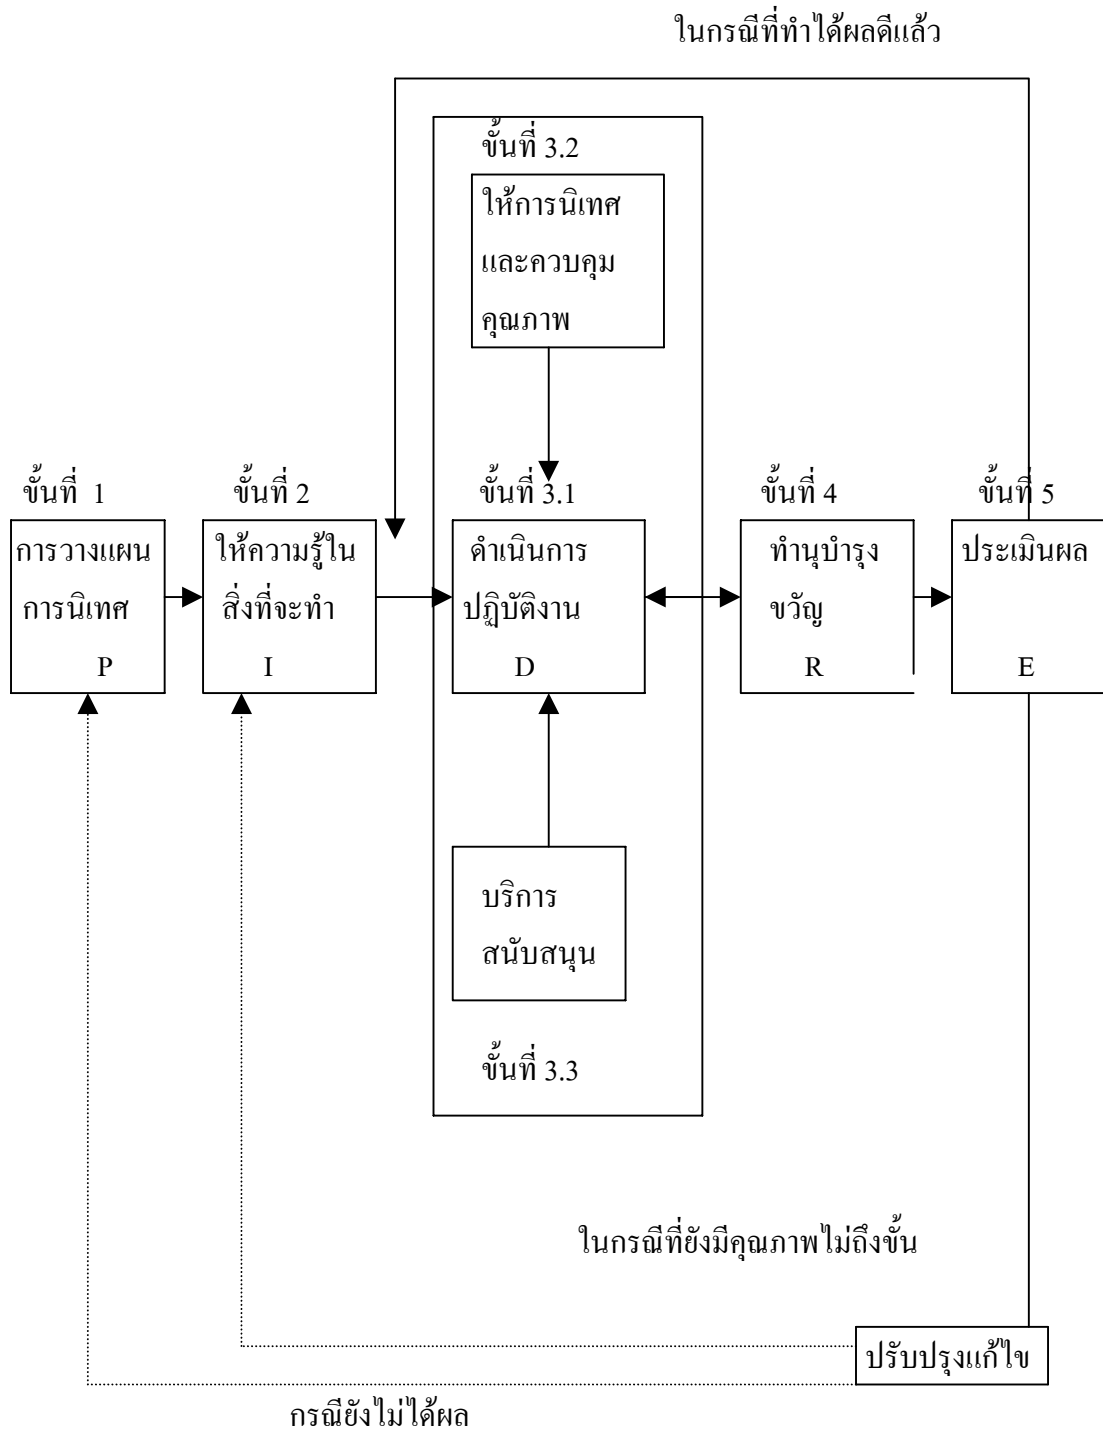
ในกรณีที่ทำได้ผลดีแล้ว

ขั้นที่ 3.2

ให้การนิเทศและควบคุมคุณภาพ

ขั้นที่ 1

การวางแผนการนิเทศ

P

ขั้นที่ 2

ให้ความรู้ในสิ่งที่จะทำ

I

ขั้นที่ 3.1

ดำเนินการปฏิบัติงาน

D

ขั้นที่ 4

ทำนุบำรุงขวัญ

R

ขั้นที่ 5

ประเมินผล

E

บริการสนับสนุน

ขั้นที่ 3.3

ในกรณีที่ยังมีคุณภาพไม่ถึงขั้น

ปรับปรุงแก้ไข

กรณียังไม่ได้ผล